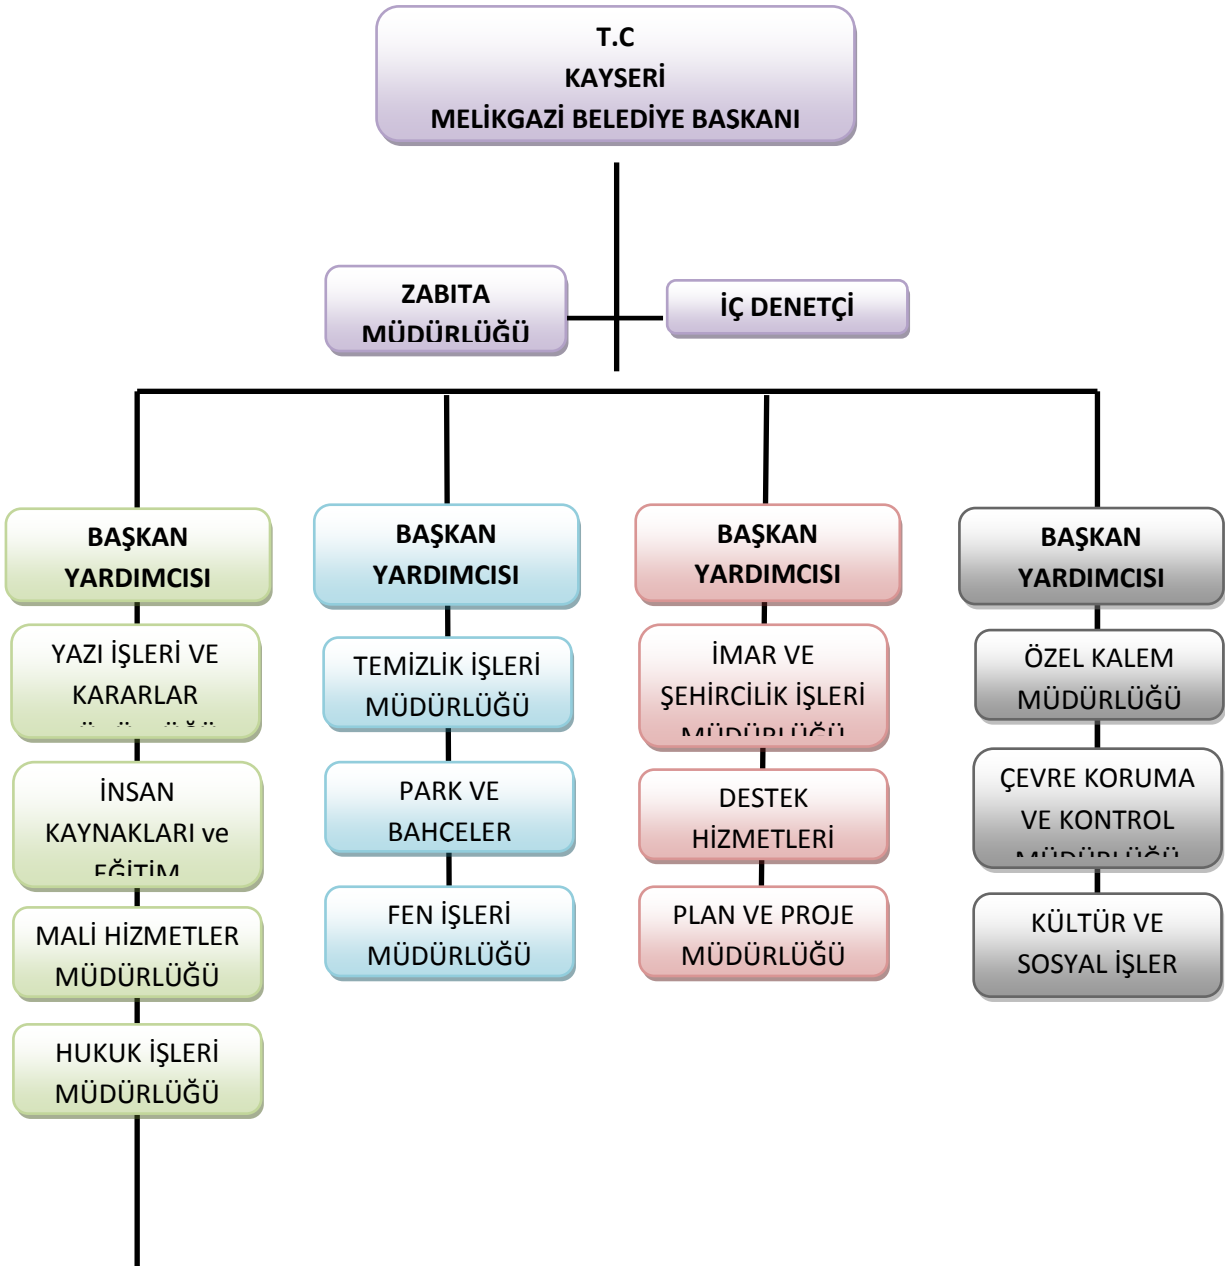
T.C
KAYSERİ
MELİKGAZİ BELEDİYE BASKANI

ZABITA MÜDÜRLÜĞÜ

İÇ DENETÇİ

BAŞKAN YARDIMCISI

YAZI İŞLERİ VE KARARLAR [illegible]

İNSAN KAYNAKLARI ve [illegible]

MALİ HİZMETLER MÜDÜRLÜĞÜ

HUKUK İŞLERİ MÜDÜRLÜĞÜ

BAŞKAN YARDIMCISI

TEMİZLİK İŞLERİ MÜDÜRLÜĞÜ

PARK VE BAHCELER

FEN İŞLERİ MÜDÜRLÜĞÜ

BAŞKAN YARDIMCISI

İMAR VE ŞEHİRCİLİK İŞLERİ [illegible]

DESTEK HİZMETLERİ

PLAN VE PROJE MÜDÜRLÜĞÜ

BAŞKAN YARDIMCISI

ÖZEL KALEM MÜDÜRLÜĞÜ

ÇEVRE KORUMA VE KONTROL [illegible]

KÜLTÜR VE SOSYAL İŞLER